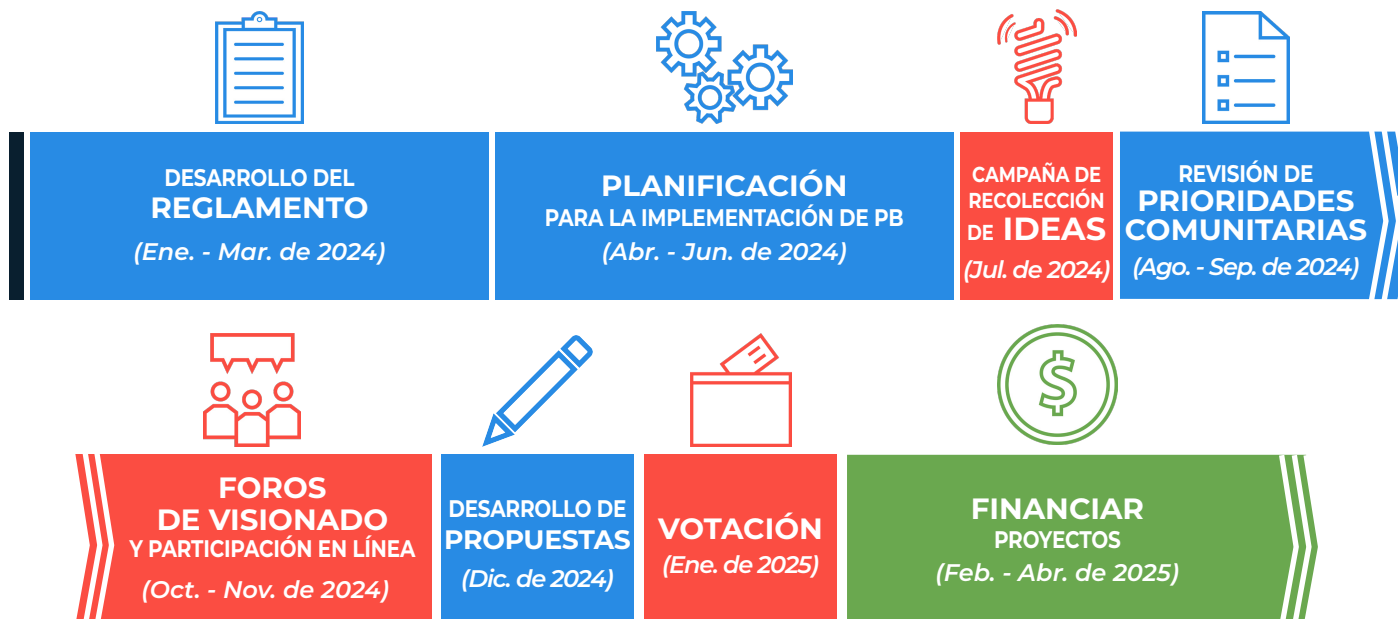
DESARROLLO DEL REGLAMENTO
(Ene. - Mar. de 2024)

PLANIFICACIÓN PARA LA IMPLEMENTACIÓN DE PB
(Abr. - Jun. de 2024)

CAMPAÑA DE RECOLECCIÓN DE IDEAS
(Jul. de 2024)

REVISIÓN DE PRIORIDADES COMUNITARIAS
(Ago. - Sep. de 2024)

FOROS DE VISIONADO Y PARTICIPACIÓN EN LÍNEA
(Oct. - Nov. de 2024)

DESARROLLO DE PROPUESTAS
(Dic. de 2024)

VOTACIÓN
(Ene. de 2025)

FINANCIAR PROYECTOS
(Feb. - Abr. de 2025)